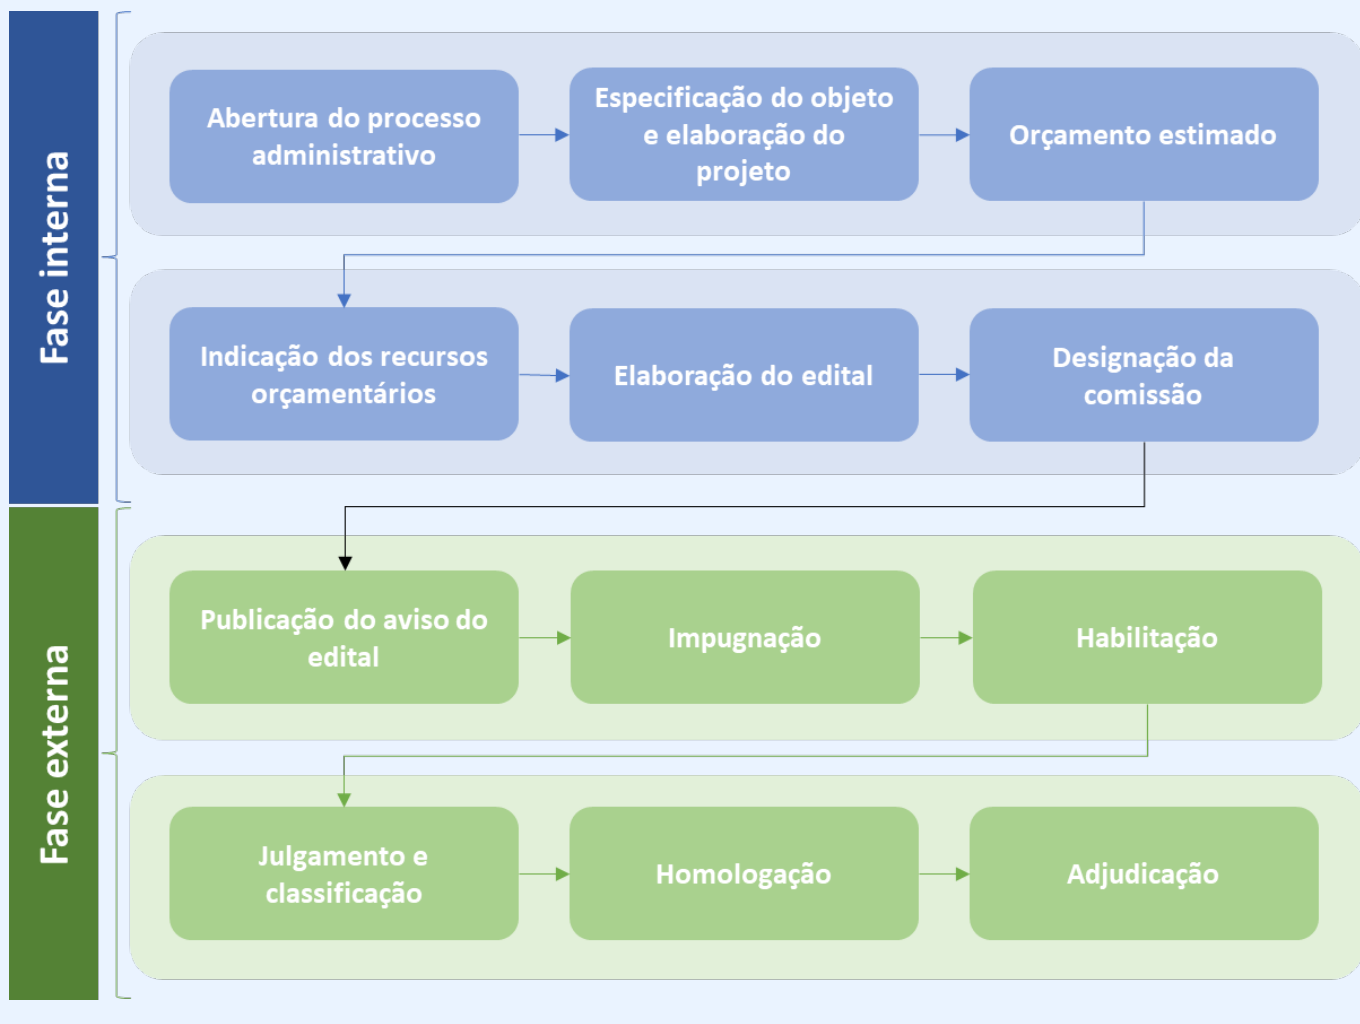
Fase interna

Abertura do processo administrativo

Especificação do objeto e elaboração do projeto

Orçamento estimado

Indicação dos recursos orçamentários

Elaboração do edital

Designação da comissão

Fase externa

Publicação do aviso do edital

Impugnação

Habilitação

Julgamento e classificação

Homologação

Adjudicação